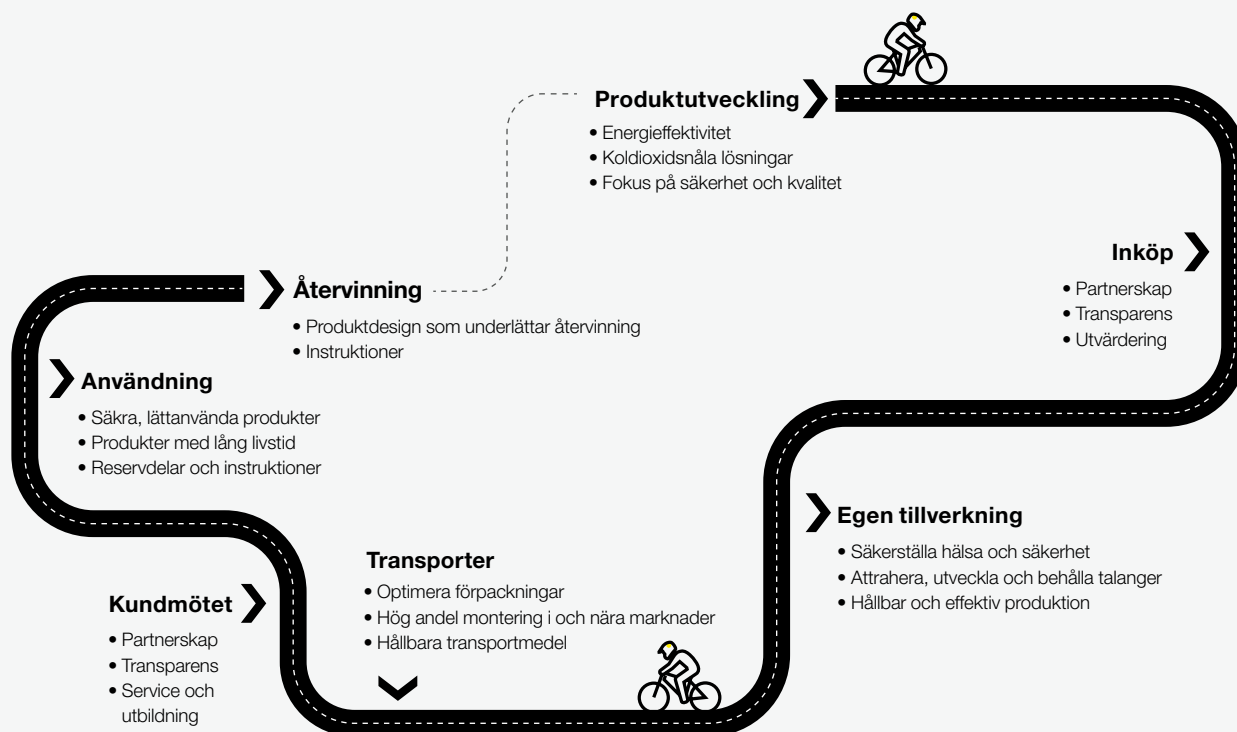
Produktutveckling

• Energieffektivitet
• Koldioxidsnåla lösningar
• Fokus på säkerhet och kvalitet

Inköp

• Partnerskap
• Transparens
• Utvärdering

Återvinning

• Produktdesign som underlättar återvinning
• Instruktioner

Användning

• Säkra, lättanvända produkter
• Produkter med lång livstid
• Reservdelar och instruktioner

Egen tillverkning

• Säkerställa hälsa och säkerhet
• Attrahera, utveckla och behålla talanger
• Hållbar och effektiv produktion

Transporter

• Optimera förpackningar
• Hög andel montering i och nära marknader
• Hållbara transportmedel

Kundmötet

• Partnerskap
• Transparens
• Service och utbildning